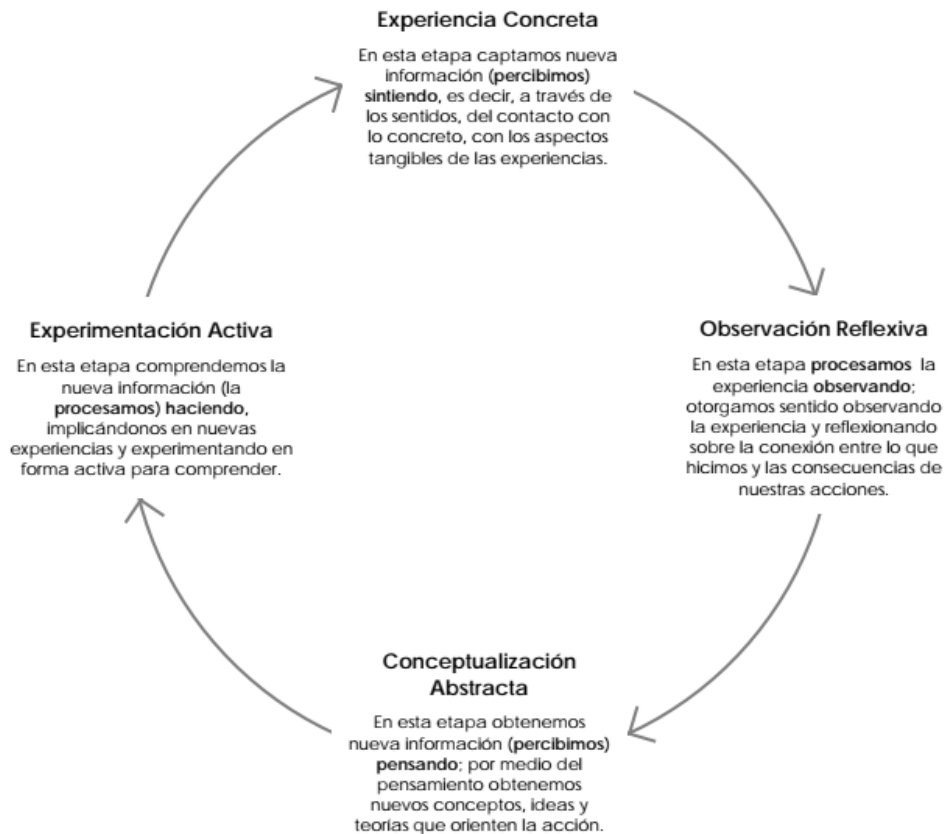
Experiencia Concreta

En esta etapa captamos nueva información (percibimos) sintiendo, es decir, a través de los sentidos, del contacto con lo concreto, con los aspectos tangibles de las experiencias.

Observación Reflexiva

En esta etapa procesamos la experiencia observando; otorgamos sentido observando la experiencia y reflexionando sobre la conexión entre lo que hicimos y las consecuencias de nuestras acciones.

Conceptualización Abstracta

En esta etapa obtenemos nueva información (percibimos) pensando; por medio del pensamiento obtenemos nuevos conceptos, ideas y teorías que orienten la acción.

Experimentación Activa

En esta etapa comprendemos la nueva información (la procesamos) haciendo, implicándonos en nuevas experiencias y experimentando en forma activa para comprender.